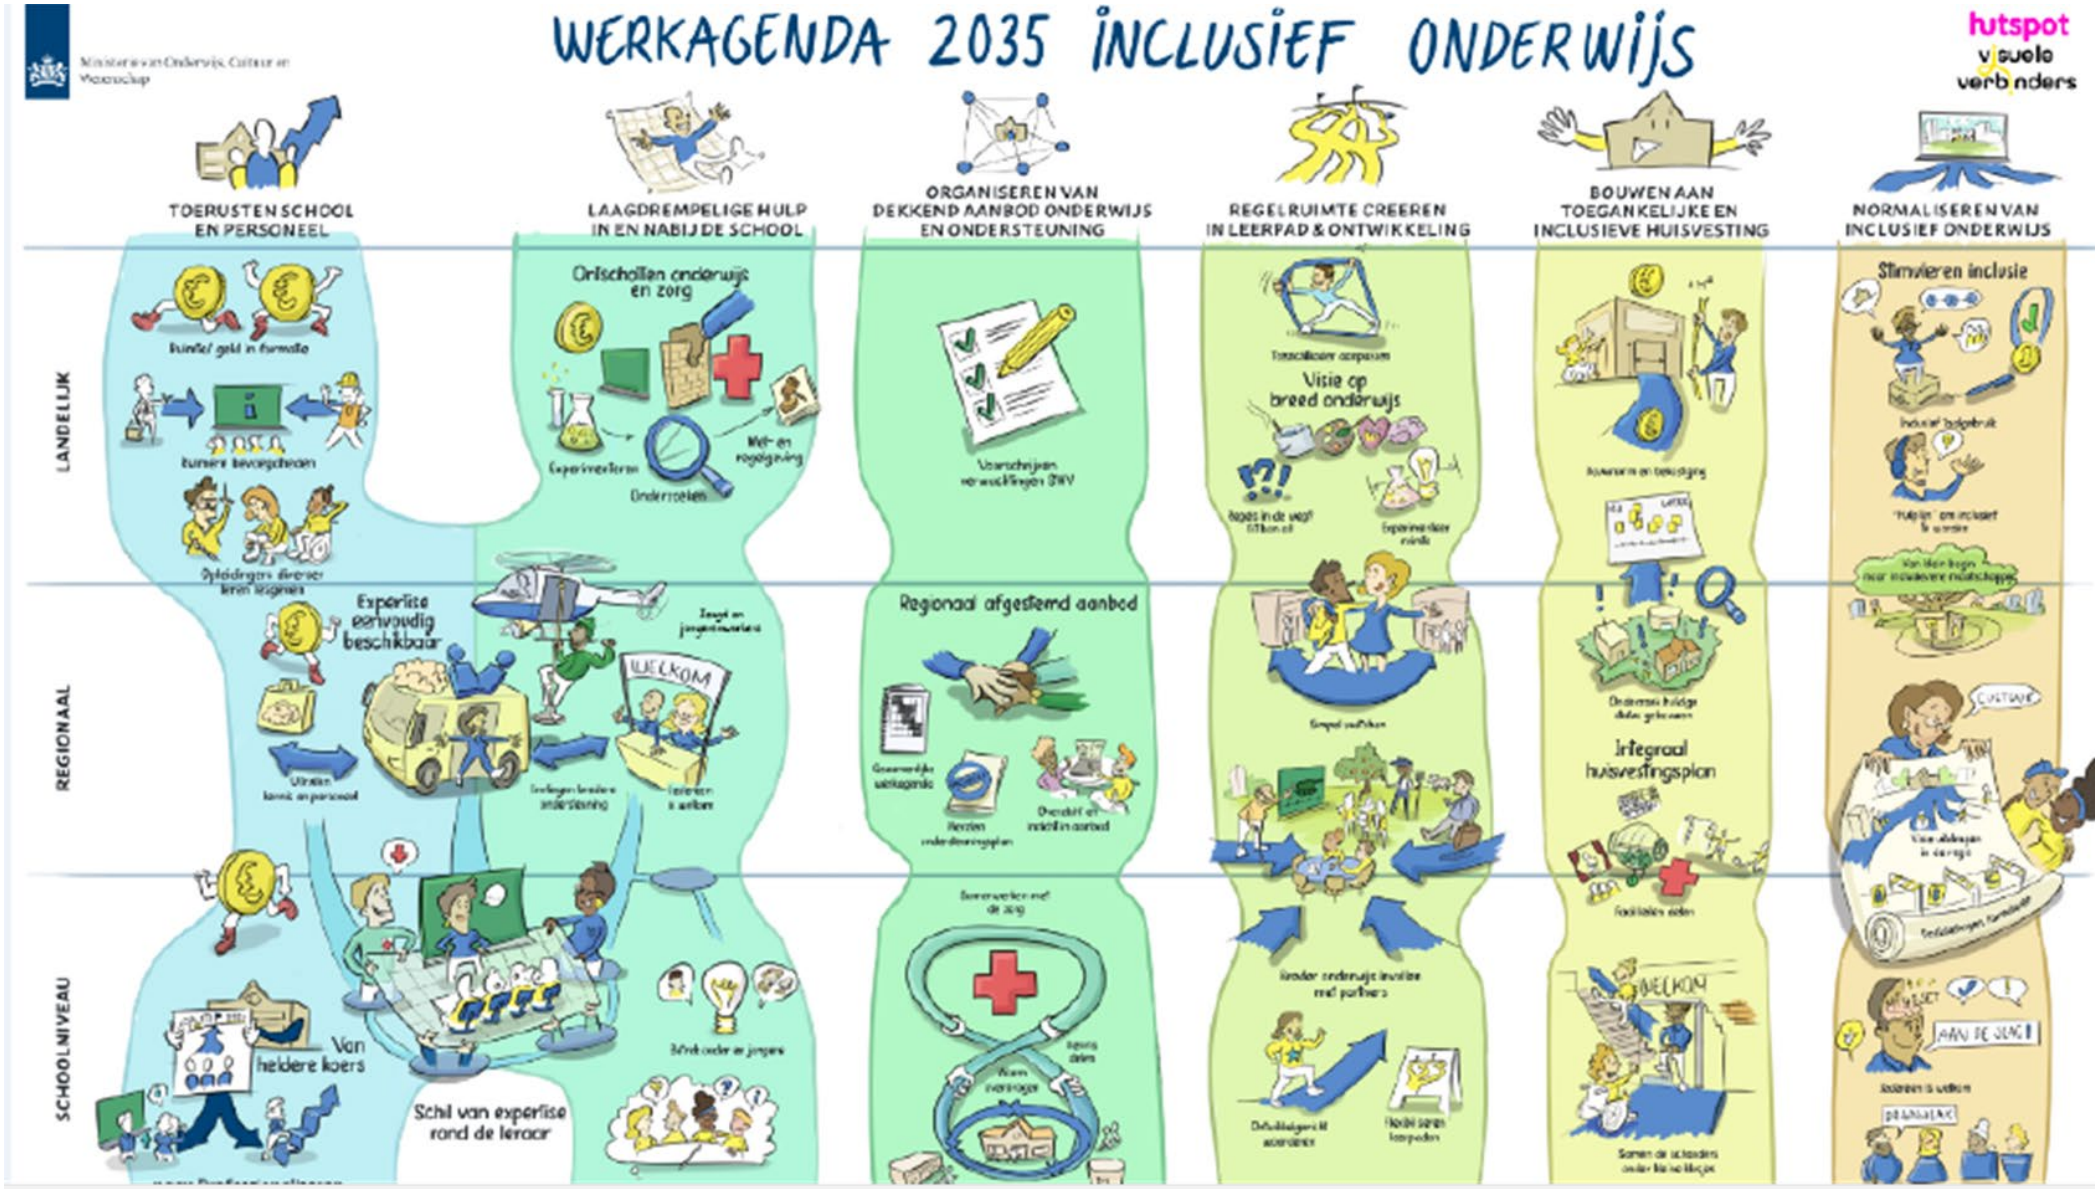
WERKAGENDA 2035 INCLUSIEF ONDERWIJS

Ministerie van Onderwijs, Cultuur en Wetenschap

hutspot visuele verbinders

TOERUSTEN SCHOOL EN PERSONEEL

LAAGDREMPELIGE HULP IN EN NABIJ DE SCHOOL

ORGANISEREN VAN DEKKEND AANBOD ONDERWIJS EN ONDERSTEUNING

REGELRUIMTE CREEREN IN LEERPAD & ONTWIKKELING

BOUWEN AAN TOEGANKELIJKE EN INCLUSIEVE HUISVESTING

NORMALISEREN VAN INCLUSIEF ONDERWIJS

LANDELIJK

REGIONAAL

SCHOOLNIVEAU

Bundel geld in formule

Ontschotten onderwijs en zorg

Experimenteren

Onderzoeken

Wet- en regelgeving

Voorschrijven verwikkelingen OWV

Transitiever aanpassen

Visie op breed onderwijs

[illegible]

Experimenteer ruimte

Stimuleren inclusie

Inclusief taalgebruik

Van klein begin naar inclusievere maatschappij

Opleidingen diverser leren lesgeven

Expertise eenvoudig beschikbaar

WELKOM

Regionaal afgestemd aanbod

Gezamenlijke werkagenda

Herzien ondersteuningsplan

Integraal huisvestingsplan

Faciliteiten delen

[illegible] kennis en personeel

Samenwerken met de zorg

Van heldere koers

Schil van expertise rond de leraar

Breder onderwijs invullen met partners

WELKOM

AAN DE SLAG!

Iedereen is welkom

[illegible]